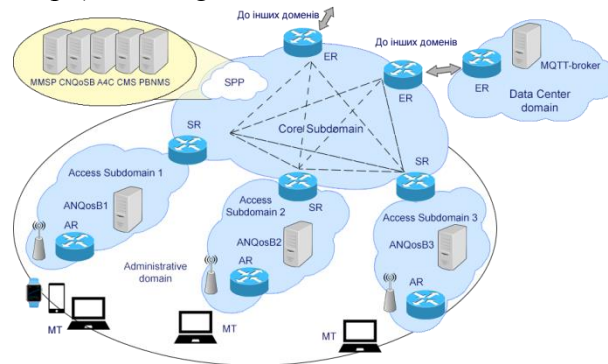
До інших доменів

До інших доменів

MMSP CNQoSB A4C CMS PBNMS

SPP

ER

ER

ER

MQTT-broker

Data Center domain

SR

Core Subdomain

SR

SR

Access Subdomain 1

ANQoSB1

AR

Access Subdomain 2

ANQoSB2

AR

Access Subdomain 3

ANQoSB3

AR

Administrative domain

MT

MT

MT